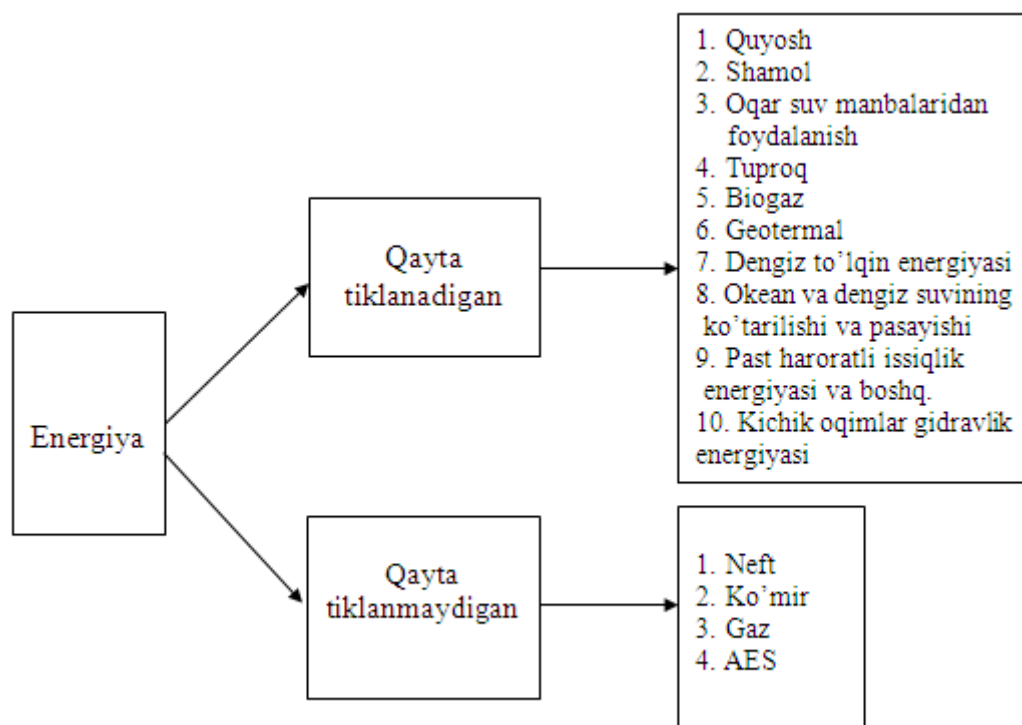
Energiya

Qayta tiklanadigan

1. Quyosh
2. Shamol
3. Oqar suv manbalaridan foydalanish
4. Tuproq
5. Biogaz
6. Geotermal
7. Dengiz to'lqin energiyasi
8. Okean va dengiz suvining ko'tarilishi va pasayishi
9. Past haroratli issiqlik energiyasi va boshq.
10. Kichik oqimlar gidravlik energiyasi

Qayta tiklanmaydigan

1. Neft
2. Ko'mir
3. Gaz
4. AES